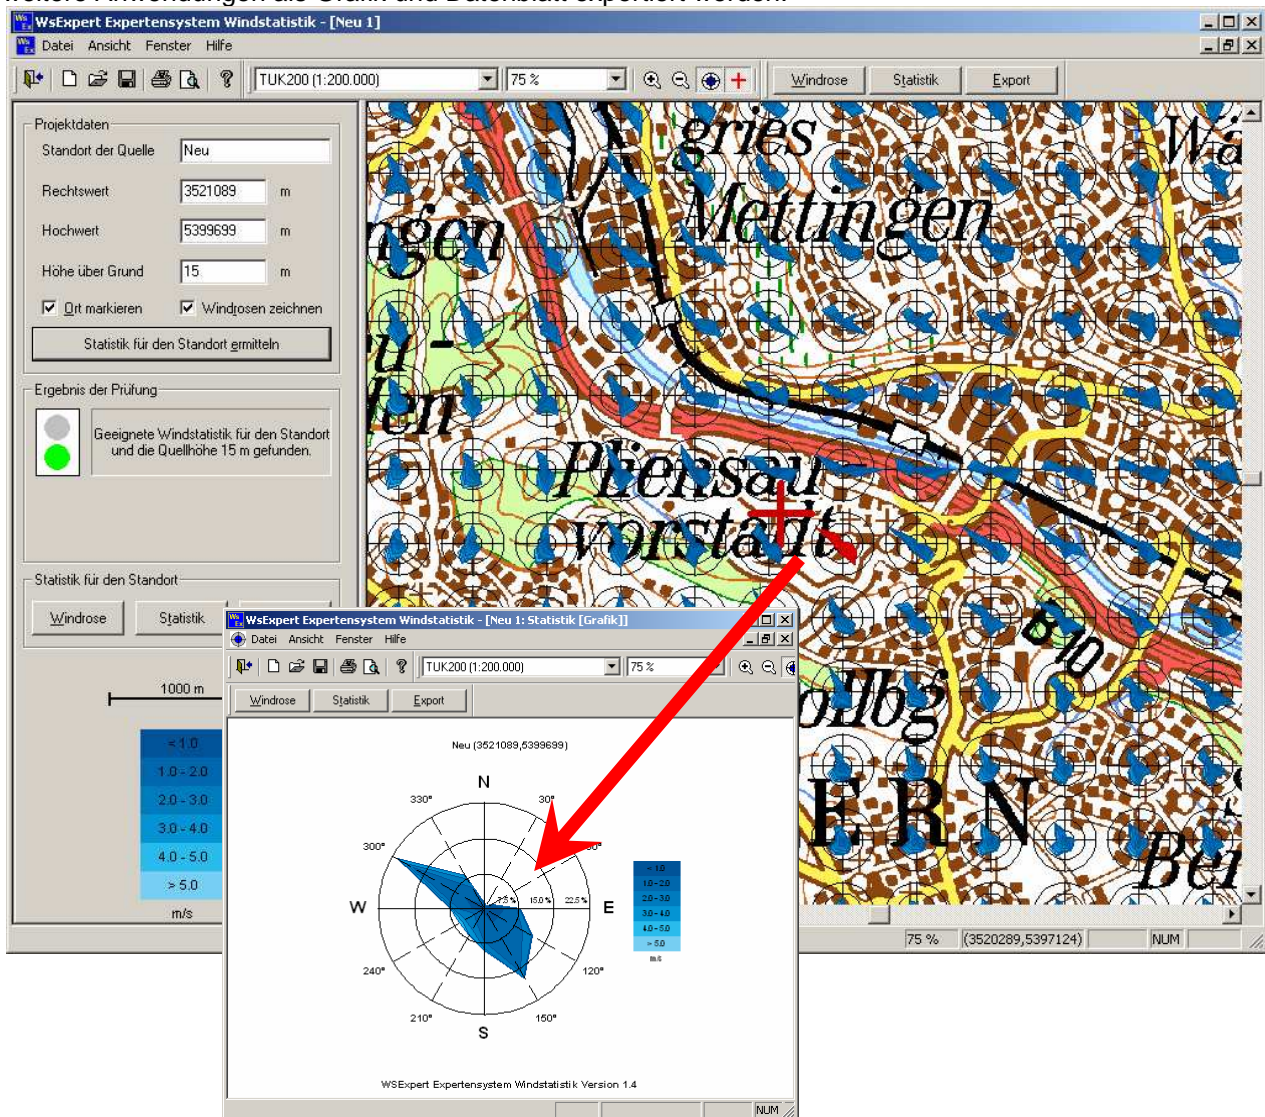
WsExpert Expertensystem Windstatistik - [Neu 1]

Datei Ansicht Fenster Hilfe

TUK200 (1:200.000) 75 %

Windrose Statistik Export

Projektdaten

Standort der Quelle Neu

Rechtswert 3521089 m

Hochwert 5399699 m

Höhe über Grund 15 m

Ort markieren Windrosen zeichnen

Statistik für den Standort ermitteln

Ergebnis der Prüfung

Geeignete Windstatistik für den Standort und die Quellhöhe 15 m gefunden.

Statistik für den Standort

Windrose Statistik

1000 m

< 1.0
1.0 - 2.0
2.0 - 3.0
3.0 - 4.0
4.0 - 5.0
> 5.0
m/s

gries Mettingen ngen Pliensauvorstadt B 10 ollbg ERN Bei Wä

75 % (3520289,5397124) NUM

WsExpert Expertensystem Windstatistik - [Neu 1: Statistik [Grafik]]

Datei Ansicht Fenster Hilfe

TUK200 (1:200.000) 75 %

Windrose Statistik Export

Neu (3521089,5399699)

N
330° 30°
300° 60°
W E
7.5 % 15.0 % 22.5 %
240° 120°
210° 150°
S

< 1.0
1.0 - 2.0
2.0 - 3.0
3.0 - 4.0
4.0 - 5.0
> 5.0
m/s

WSExpert Expertensystem Windstatistik Version 1.4

NUM